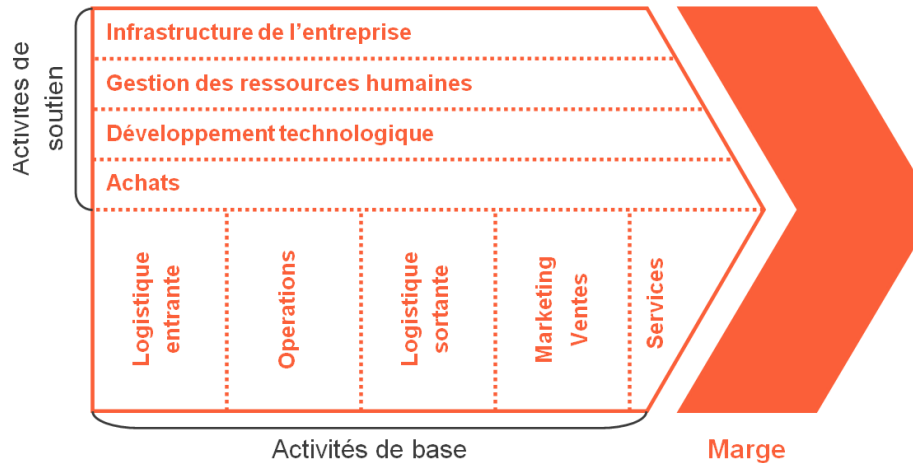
Activites de soutien

Infrastructure de l'entreprise

Gestion des ressources humaines

Développement technologique

Achats

Logistique entrante

Operations

Logistique sortante

Marketing Ventes

Services

Activités de base

Marge